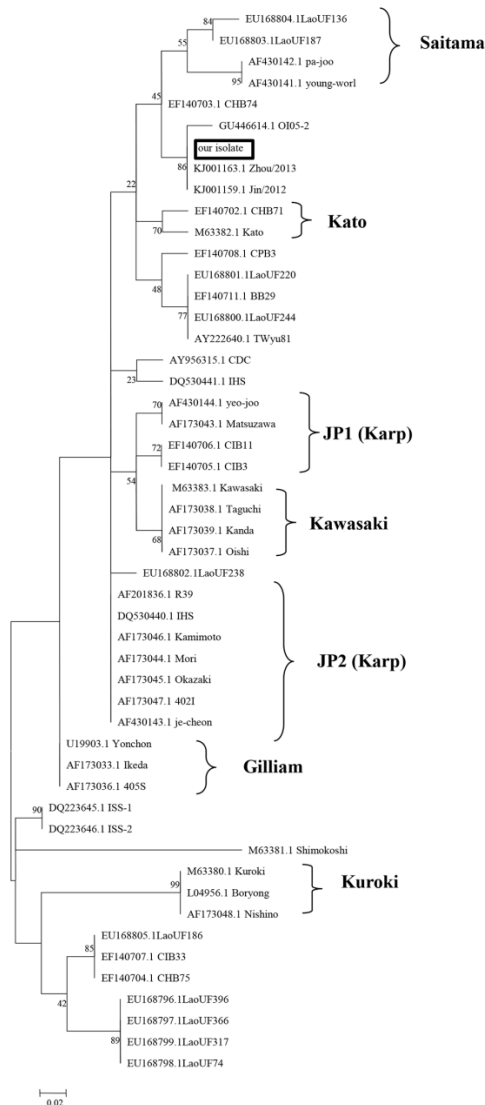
84 EU168804.1LaoUF136
55 EU168803.1LaoUF187
AF430142.1 pa-joo
95 AF430141.1 young-worl
Saitama
45 EF140703.1 CHB74
GU446614.1 OI05-2
our isolate
86 KJ001163.1 Zhou/2013
KJ001159.1 Jin/2012
22
EF140702.1 CHB71
70 M63382.1 Kato
Kato
EF140708.1 CPB3
48 EU168801.1LaoUF220
EF140711.1 BB29
77 EU168800.1LaoUF244
AY222640.1 TWyu81
AY956315.1 CDC
23 DQ530441.1 IHS
70 AF430144.1 yeo-joo
AF173043.1 Matsuzawa
72 EF140706.1 CIB11
EF140705.1 CIB3
JP1 (Karp)
54
M63383.1 Kawasaki
AF173038.1 Taguchi
AF173039.1 Kanda
68 AF173037.1 Oishi
Kawasaki
EU168802.1LaoUF238
AF201836.1 R39
DQ530440.1 IHS
AF173046.1 Kamimoto
AF173044.1 Mori
AF173045.1 Okazaki
AF173047.1 402I
AF430143.1 je-cheon
JP2 (Karp)
U19903.1 Yonchon
AF173033.1 Ikeda
AF173036.1 405S
Gilliam
90 DQ223645.1 ISS-1
DQ223646.1 ISS-2
M63381.1 Shimokoshi
M63380.1 Kuroki
99 L04956.1 Boryong
AF173048.1 Nishino
Kuroki
EU168805.1LaoUF186
85 EF140707.1 CIB33
EF140704.1 CHB75
42
EU168796.1LaoUF396
EU168797.1LaoUF366
89 EU168799.1LaoUF317
EU168798.1LaoUF74
0.02